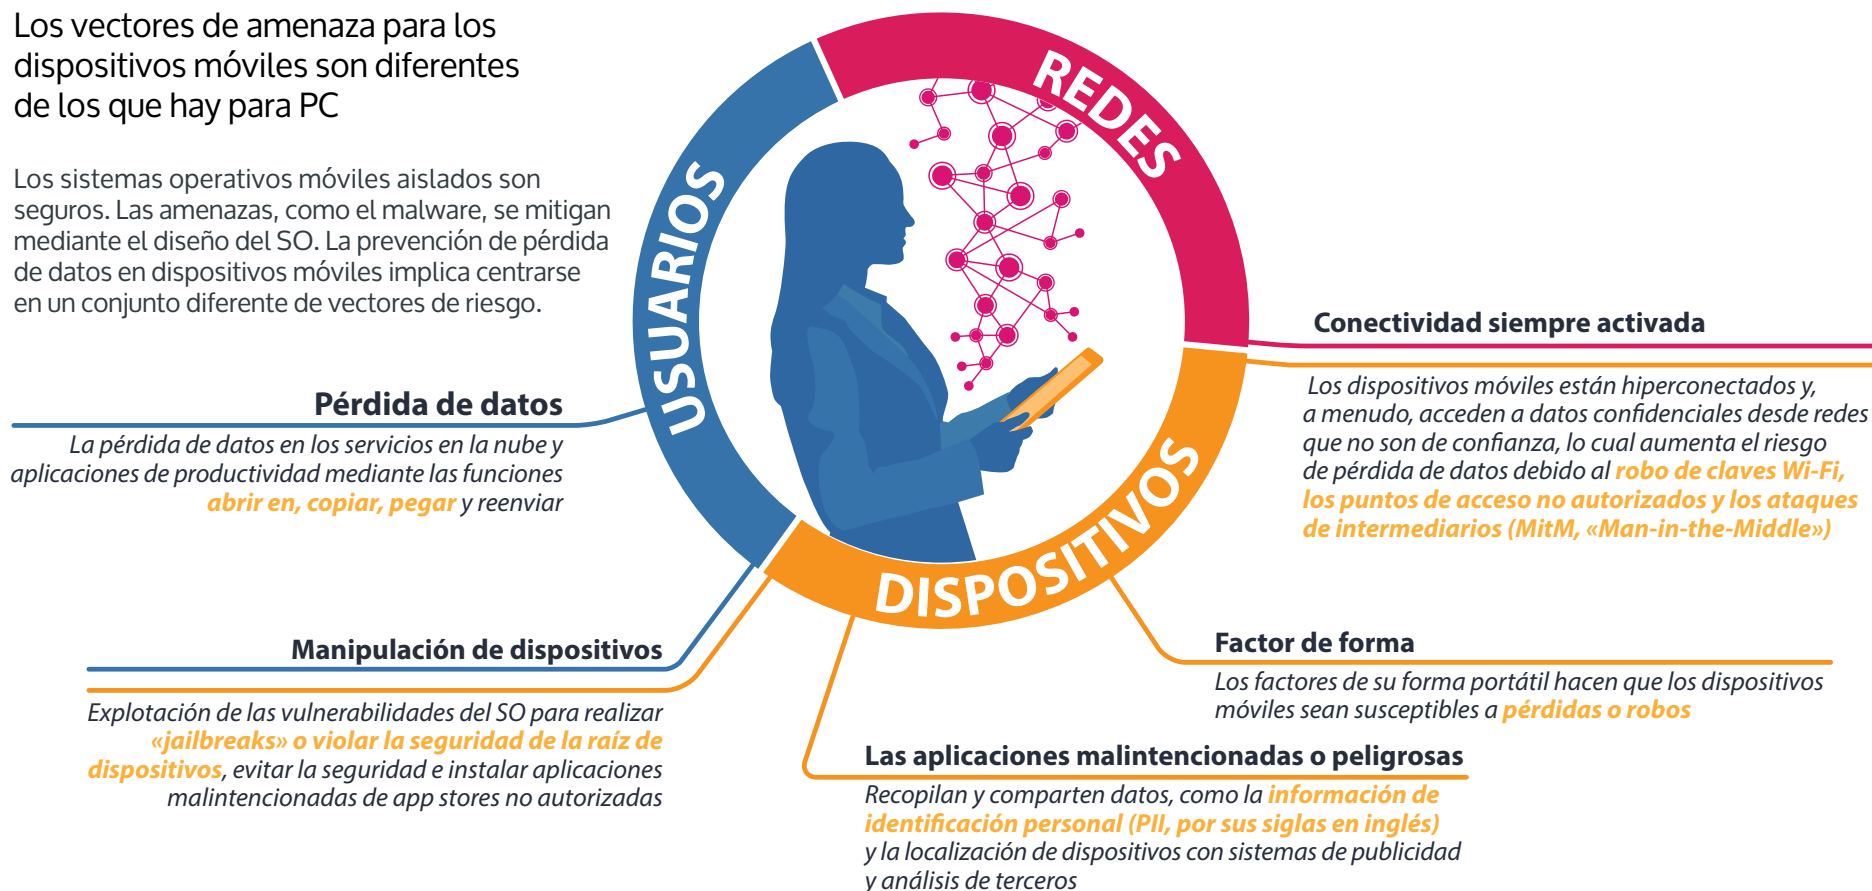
Los vectores de amenaza para los dispositivos móviles son diferentes de los que hay para PC

Los sistemas operativos móviles aislados son seguros. Las amenazas, como el malware, se mitigan mediante el diseño del SO. La prevención de pérdida de datos en dispositivos móviles implica centrarse en un conjunto diferente de vectores de riesgo.

USUARIOS

REDES

DISPOSITIVOS

Pérdida de datos

La pérdida de datos en los servicios en la nube y aplicaciones de productividad mediante las funciones abrir en, copiar, pegar y reenviar

Conectividad siempre activada

Los dispositivos móviles están hiperconectados y, a menudo, acceden a datos confidenciales desde redes que no son de confianza, lo cual aumenta el riesgo de pérdida de datos debido al robo de claves Wi-Fi, los puntos de acceso no autorizados y los ataques de intermediarios (MitM, «Man-in-the-Middle»)

Manipulación de dispositivos

Explotación de las vulnerabilidades del SO para realizar «jailbreaks» o violar la seguridad de la raíz de dispositivos, evitar la seguridad e instalar aplicaciones malintencionadas de app stores no autorizadas

Factor de forma

Los factores de su forma portátil hacen que los dispositivos móviles sean susceptibles a pérdidas o robos

Las aplicaciones malintencionadas o peligrosas

Recopilan y comparten datos, como la información de identificación personal (PII, por sus siglas en inglés) y la localización de dispositivos con sistemas de publicidad y análisis de terceros